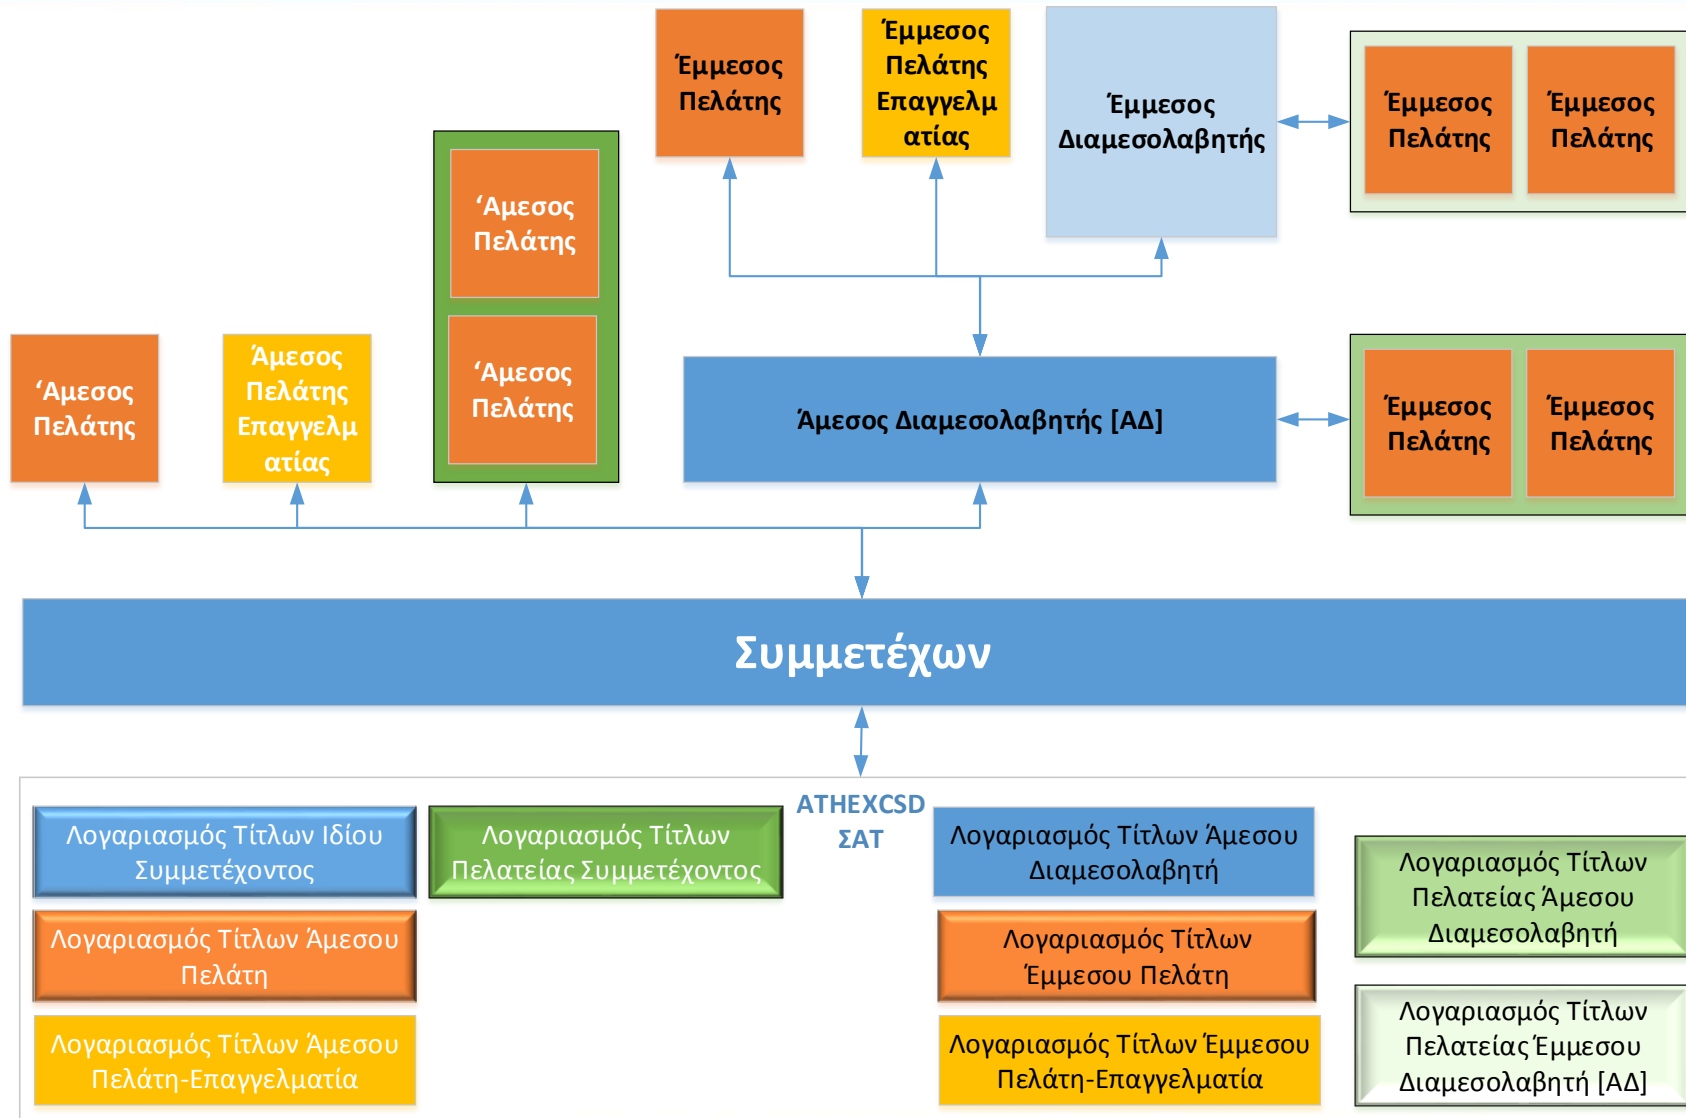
Έμμεσος Πελάτης

Έμμεσος Πελάτης Επαγγελματίας

Έμμεσος Διαμεσολαβητής

Έμμεσος Πελάτης

Έμμεσος Πελάτης

‘Αμεσος Πελάτης

‘Αμεσος Πελάτης

‘Αμεσος Πελάτης

Άμεσος Πελάτης Επαγγελματίας

Άμεσος Διαμεσολαβητής [ΑΔ]

Έμμεσος Πελάτης

Έμμεσος Πελάτης

Συμμετέχων

ATHEXCSD ΣΑΤ

Λογαριασμός Τίτλων Ιδίου Συμμετέχοντος

Λογαριασμός Τίτλων Πελατείας Συμμετέχοντος

Λογαριασμός Τίτλων Άμεσου Διαμεσολαβητή

Λογαριασμός Τίτλων Πελατείας Άμεσου Διαμεσολαβητή

Λογαριασμός Τίτλων Άμεσου Πελάτη

Λογαριασμός Τίτλων Έμμεσου Πελάτη

Λογαριασμός Τίτλων Πελατείας Έμμεσου Διαμεσολαβητή [ΑΔ]

Λογαριασμός Τίτλων Άμεσου Πελάτη-Επαγγελματία

Λογαριασμός Τίτλων Έμμεσου Πελάτη-Επαγγελματία